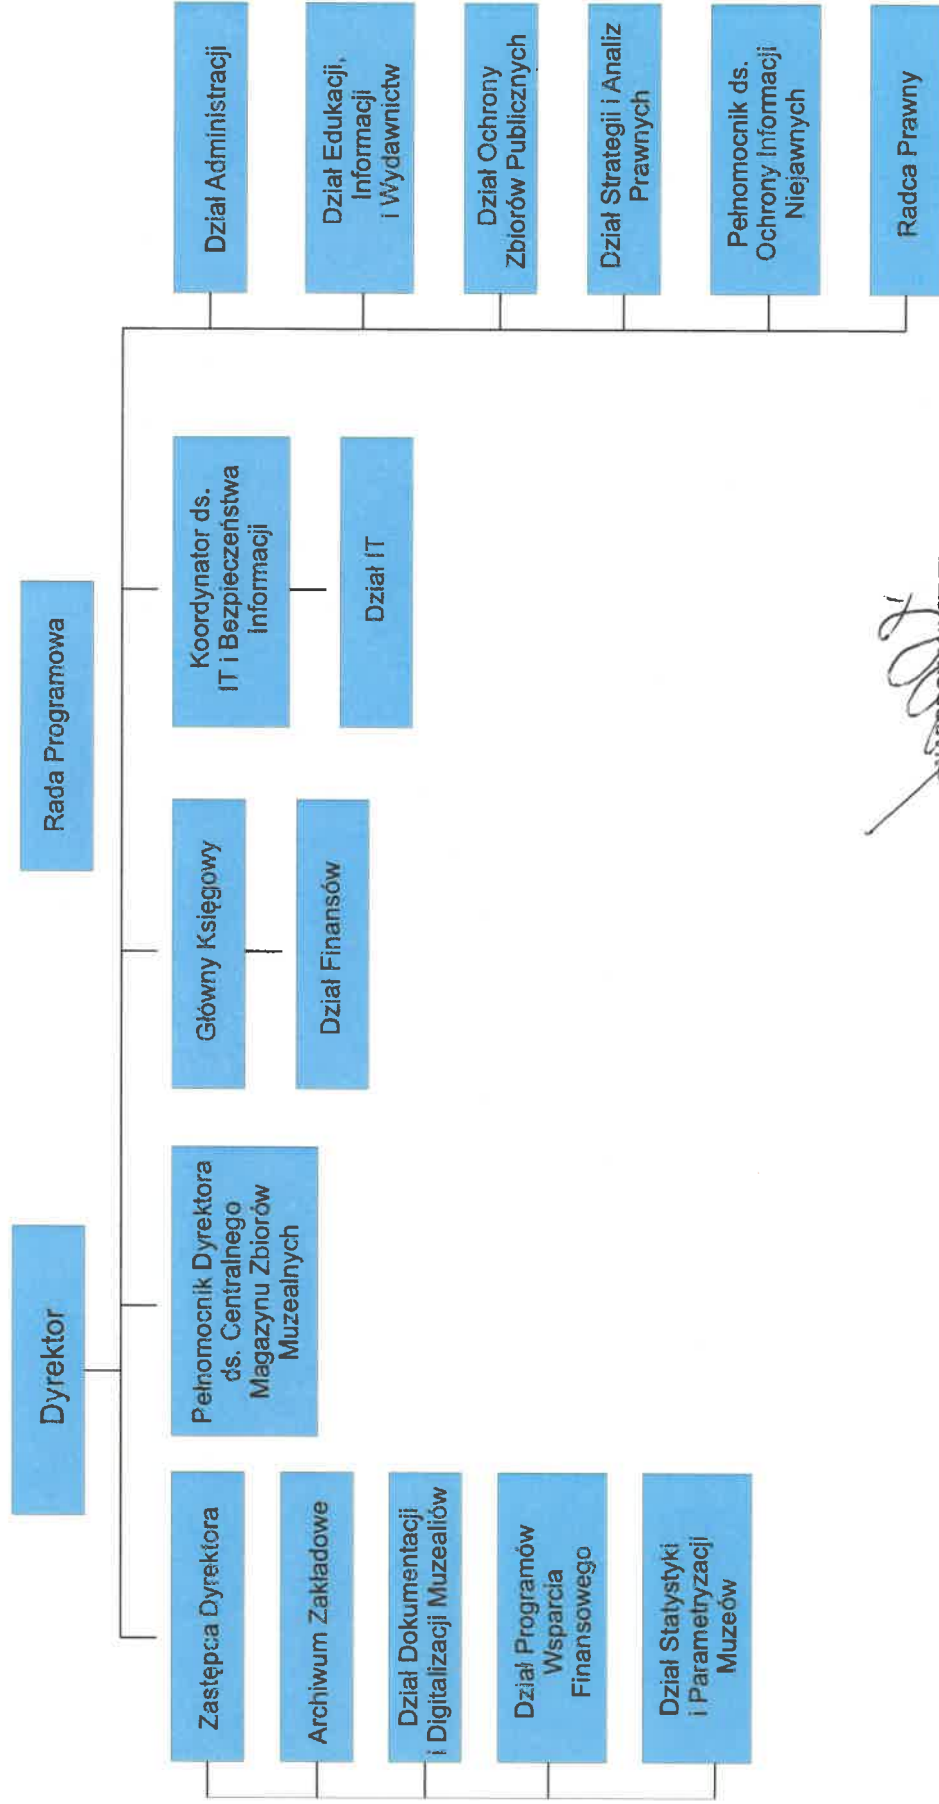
Dyrektor

Rada Programowa

Zastępca Dyrektora

Archiwum Zakładowe

Dział Dokumentacji i Digitalizacji Muzealiów

Dział Programów Wsparcia Finansowego

Dział Statystyki i Parametryzacji Muzeów

Pełnomocnik Dyrektora ds. Centralnego Magazynu Zbiorów Muzealnych

Główny Księgowy

Dział Finansów

Koordynator ds. IT i Bezpieczeństwa Informacji

Dział IT

Dział Administracji

Dział Edukacji, Informacji i Wydawnictw

Dział Ochrony Zbiorów Publicznych

Dział Strategii i Analiz Prawnych

Pełnomocnik ds. Ochrony Informacji Niejawnych

Radca Prawny